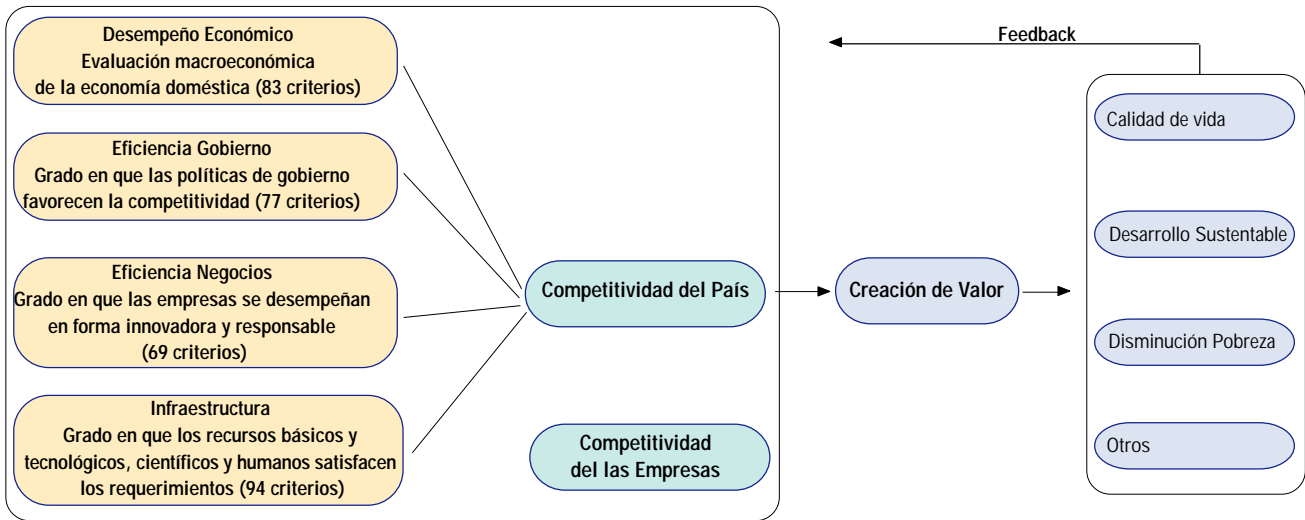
Desempeño Económico
Evaluación macroeconómica de la economía doméstica (83 criterios)

Eficiencia Gobierno
Grado en que las políticas de gobierno favorecen la competitividad (77 criterios)

Eficiencia Negocios
Grado en que las empresas se desempeñan en forma innovadora y responsable (69 criterios)

Infraestructura
Grado en que los recursos básicos y tecnológicos, científicos y humanos satisfacen los requerimientos (94 criterios)

Competitividad del País

Competitividad del las Empresas

Creación de Valor

Feedback

Calidad de vida

Desarrollo Sustentable

Disminución Pobreza

Otros